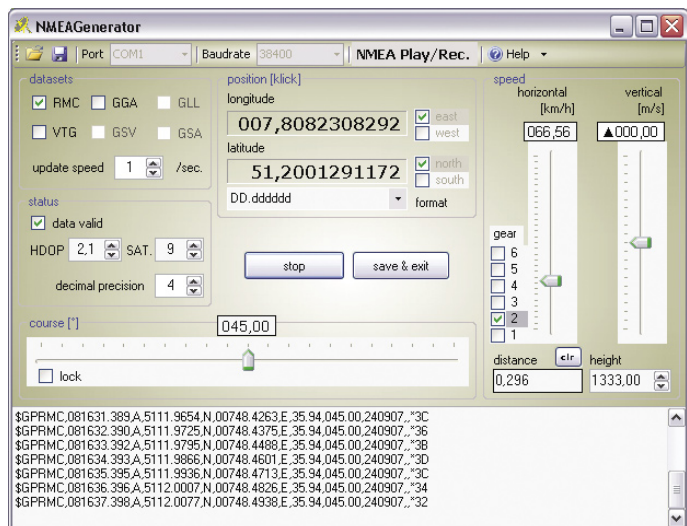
NMEAGenerator

Port COM1 | Baudrate 38400 | NMEA Play/Rec. | Help

datasets
RMC GGA GLL
VTG GSV GSA
update speed 1 /sec.

position [klick]
longitude
007,8082308292
east
west
latitude
51,2001291172
north
south
DD.dddddd
format

speed
horizontal [km/h]
vertical [m/s]
066,56
▲000,00

status
data valid
HDOP 2,1 SAT. 9
decimal precision 4

stop
save & exit

gear
6
5
4
3
2
1

course [°]
045,00
lock

distance clr
0,296
height
1333,00

$GPRMC,081631.389,A,5111.9654,N,00748.4263,E,35.94,045.00,240907,,*3C
$GPRMC,081632.390,A,5111.9725,N,00748.4375,E,35.94,045.00,240907,,*36
$GPRMC,081633.392,A,5111.9795,N,00748.4488,E,35.94,045.00,240907,,*3B
$GPRMC,081634.393,A,5111.9866,N,00748.4601,E,35.94,045.00,240907,,*3D
$GPRMC,081635.395,A,5111.9936,N,00748.4713,E,35.94,045.00,240907,,*3C
$GPRMC,081636.396,A,5112.0007,N,00748.4826,E,35.94,045.00,240907,,*34
$GPRMC,081637.398,A,5112.0077,N,00748.4938,E,35.94,045.00,240907,,*32